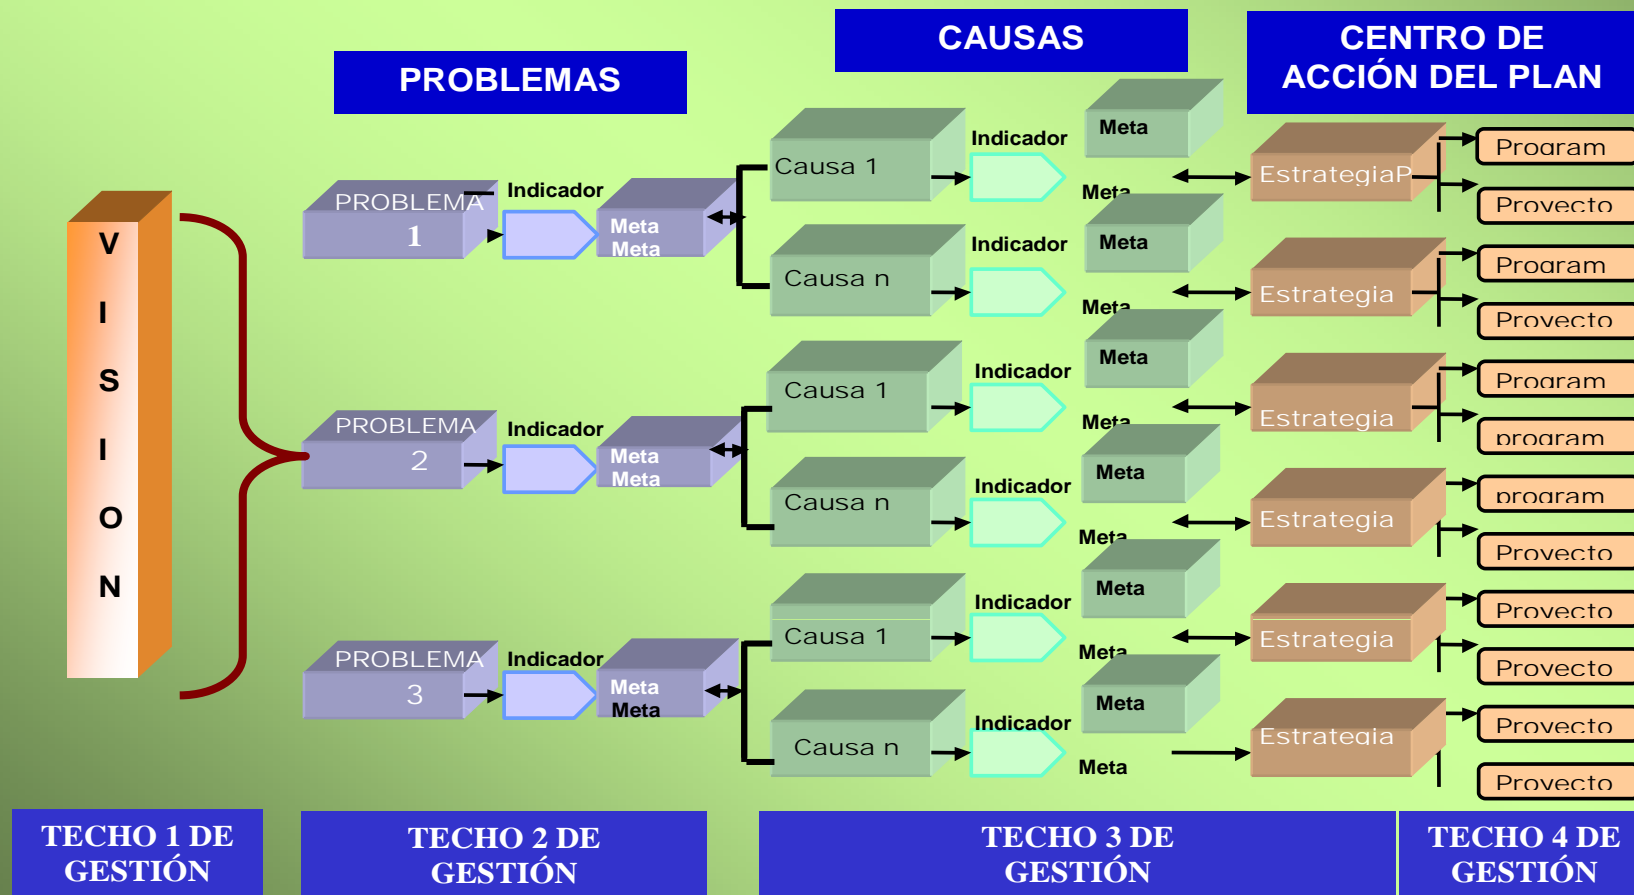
CAUSAS

CENTRO DE ACCIÓN DEL PLAN

PROBLEMAS

V I S I O N

PROBLEMA 1
Indicador
Meta
Meta

Causa 1
Indicador
Meta
Meta
EstrategiaP
Program
Provecto

Causa n
Indicador
Meta
Meta
Estrategia
Program
Provecto

PROBLEMA 2
Indicador
Meta
Meta

Causa 1
Indicador
Meta
Meta
Estrategia
Program
program

Causa n
Indicador
Meta
Meta
Estrategia
program
Provecto

PROBLEMA 3
Indicador
Meta
Meta

Causa 1
Indicador
Meta
Meta
Estrategia
Provecto
Provecto

Causa n
Indicador
Meta
Meta
Estrategia
Provecto
Provecto

TECHO 1 DE GESTIÓN

TECHO 2 DE GESTIÓN

TECHO 3 DE GESTIÓN

TECHO 4 DE GESTIÓN